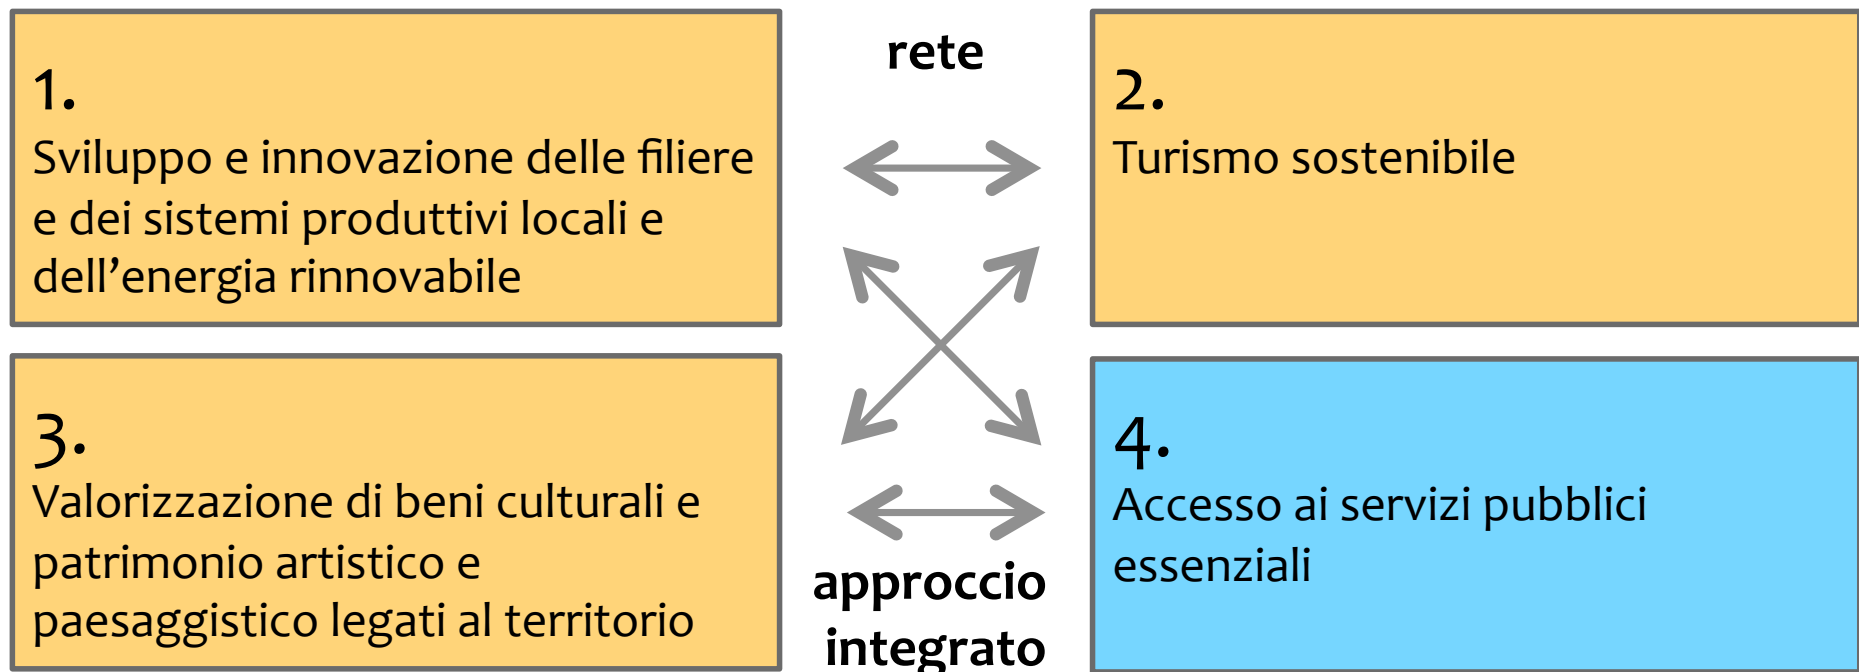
1.
Sviluppo e innovazione delle filiere e dei sistemi produttivi locali e dell'energia rinnovabile

rete

2.
Turismo sostenibile

3.
Valorizzazione di beni culturali e patrimonio artistico e paesaggistico legati al territorio

approccio integrato

4.
Accesso ai servizi pubblici essenziali